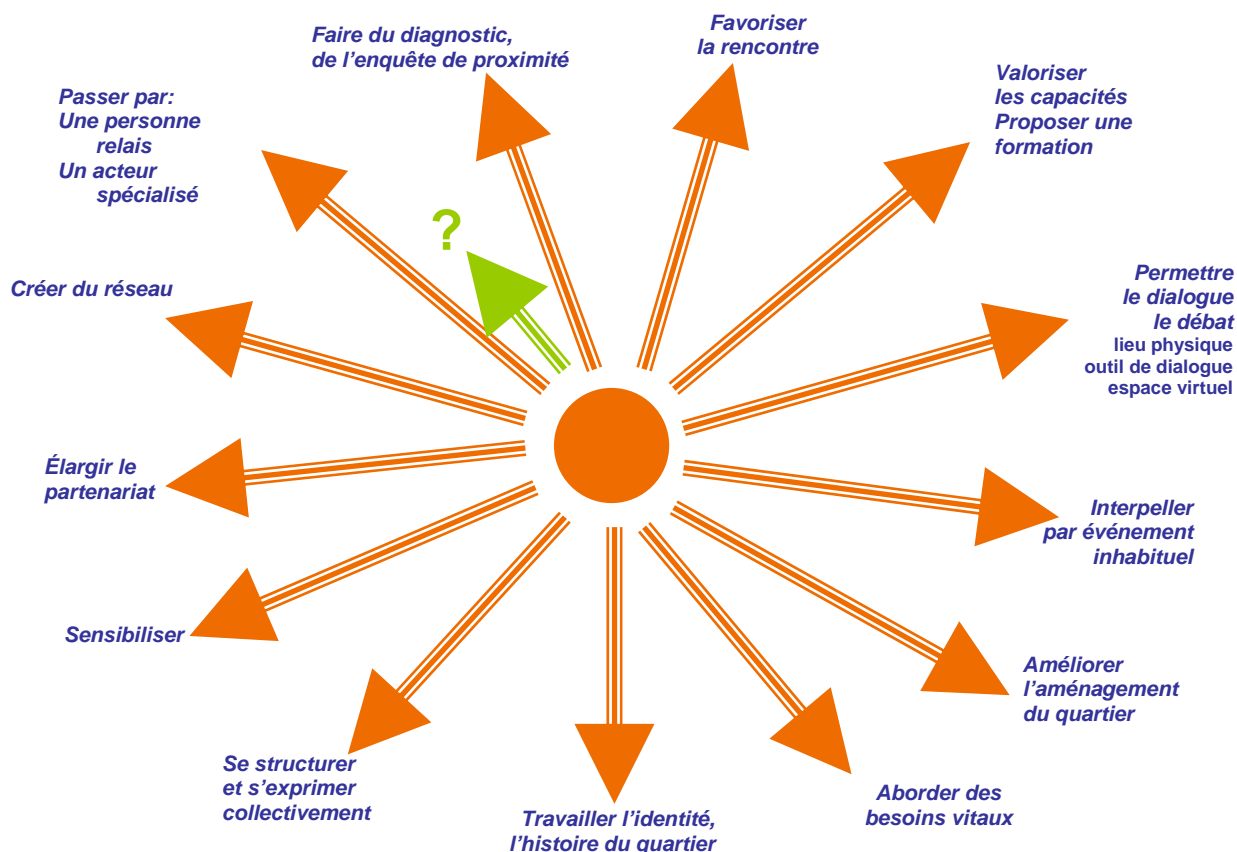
Faire du diagnostic, de l'enquête de proximité

Favoriser la rencontre

Passer par:
Une personne relais
Un acteur spécialisé

Valoriser les capacités
Proposer une formation

?

Créer du réseau

Permettre le dialogue le débat
lieu physique
outil de dialogue
espace virtuel

Élargir le partenariat

Interpeller par événement inhabituel

Sensibiliser

Améliorer l'aménagement du quartier

Se structurer et s'exprimer collectivement

Aborder des besoins vitaux

Travailler l'identité, l'histoire du quartier